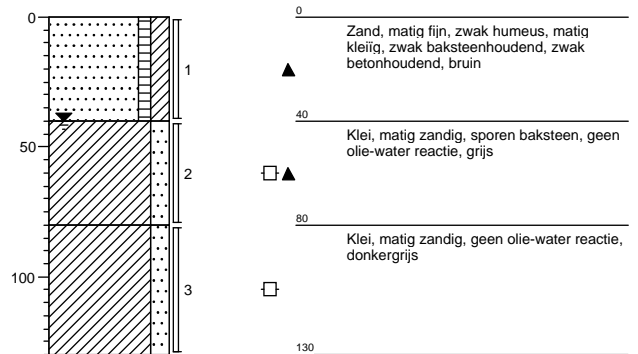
0
50
100
1
2
3

0
Zand, matig fijn, zwak humeus, matig kleiïg, zwak baksteenhoudend, zwak betonhoudend, bruin

40
Klei, matig zandig, sporen baksteen, geen olie-water reactie, grijs

80
Klei, matig zandig, geen olie-water reactie, donkergrijs

130